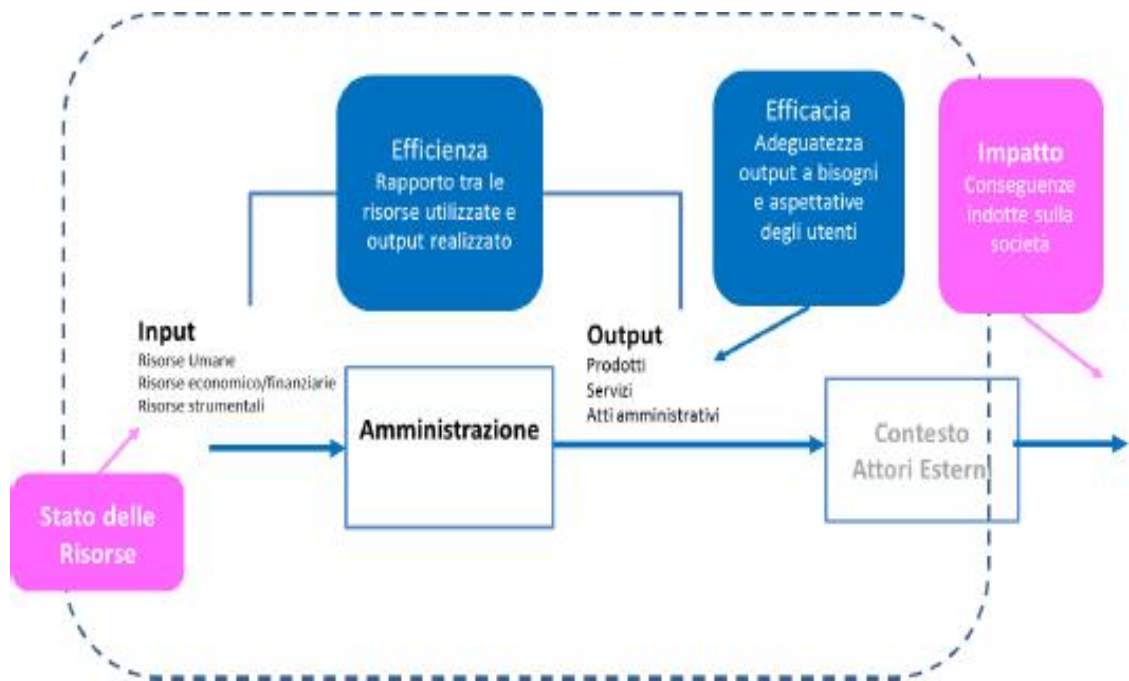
Efficienza
Rapporto tra le risorse utilizzate e output realizzato

Efficacia
Adeguatezza output a bisogni e aspettative degli utenti

Impatto
Conseguenze indotte sulla società

Input
Risorse Umane
Risorse economico/finanziarie
Risorse strumentali

Output
Prodotti
Servizi
Atti amministrativi

Amministrazione

Contesto
Attori Esterni

Stato delle Risorse